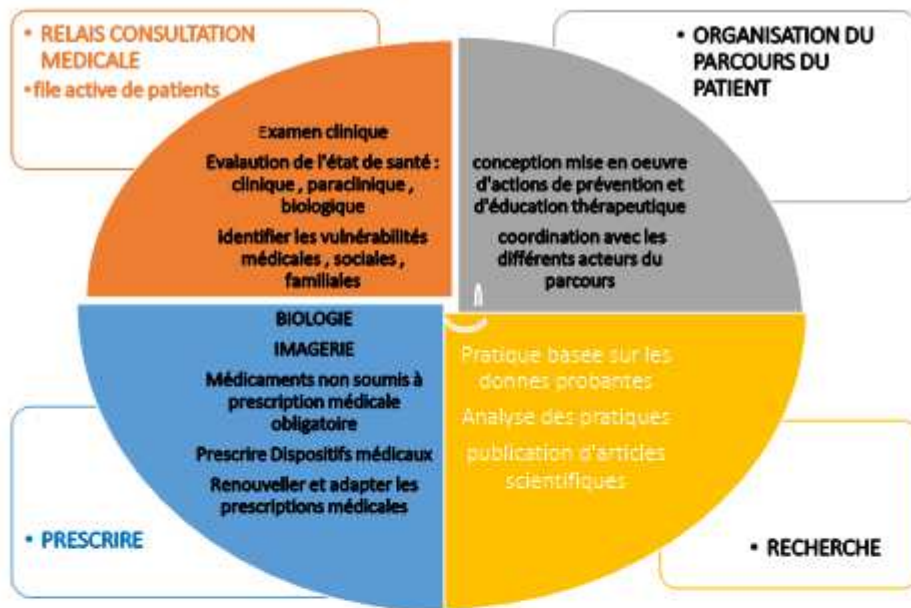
• RELAIS CONSULTATION MEDICALE
• file active de patients

Examen clinique
Evaluation de l'état de santé : clinique , paraclinique , biologique
identifier les vulnérabilités médicales , sociales , familiales

• ORGANISATION DU PARCOURS DU PATIENT

conception mise en oeuvre d'actions de prévention et d'éducation thérapeutique
coordination avec les différents acteurs du parcours

BIOLOGIE
IMAGERIE
Médicaments non soumis à prescription médicale obligatoire
Prescrire Dispositifs médicaux
Renouveller et adapter les prescriptions médicales

• PRESCRIRE

Pratique basée sur les donnes probantes
Analyse des pratiques
publication d'articles scientifiques

• RECHERCHE